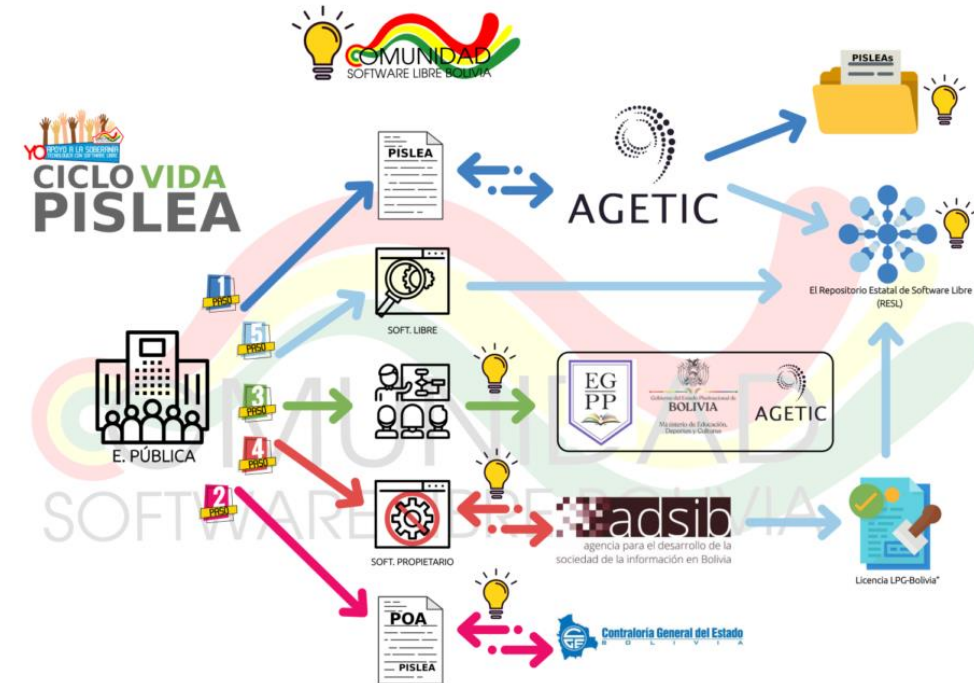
COMUNIDAD
SOFTWARE LIBRE BOLIVIA

YO APOYO A LA SOBERANIA TECNOLOGICA CON SOFTWARE LIBRE

CICLO VIDA
PISLEA

PISLEA

AGETIC

PISLEAs

El Repositorio Estatal de Software Libre (RESL)

1 PASO

5 PASO

SOFT. LIBRE

3 PASO

EG PP

Gobierno del Estado Plurinacional de BOLIVIA
Ministerio de Educación, Deportes y Culturas

AGETIC

E. PÚBLICA

4 PASO

2 PASO

SOFT. PROPIETARIO

adsib
agencia para el desarrollo de la sociedad de la información en Bolivia

Licencia LPG-Bolivia

POA
PISLEA

Contraloría General del Estado
BOLIVIA

MUNIDAD
SOFTWARE LIBRE BOLIVIA